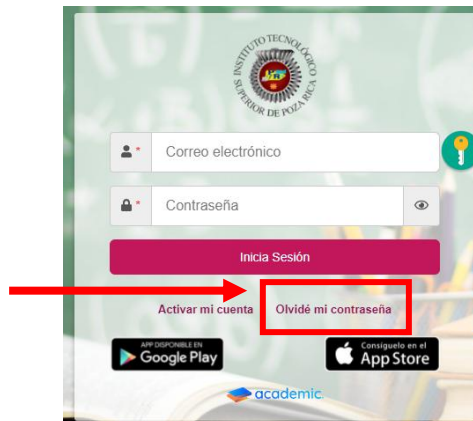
INSTITUTO TECNOLÓGICO SUPERIOR DE POZA RICA

*
Correo electrónico

*
Contraseña

Inicia Sesión

Activar mi cuenta
Olvidé mi contraseña

APP DISPONIBLE EN
Google Play

Consíguelo en el
App Store

academic